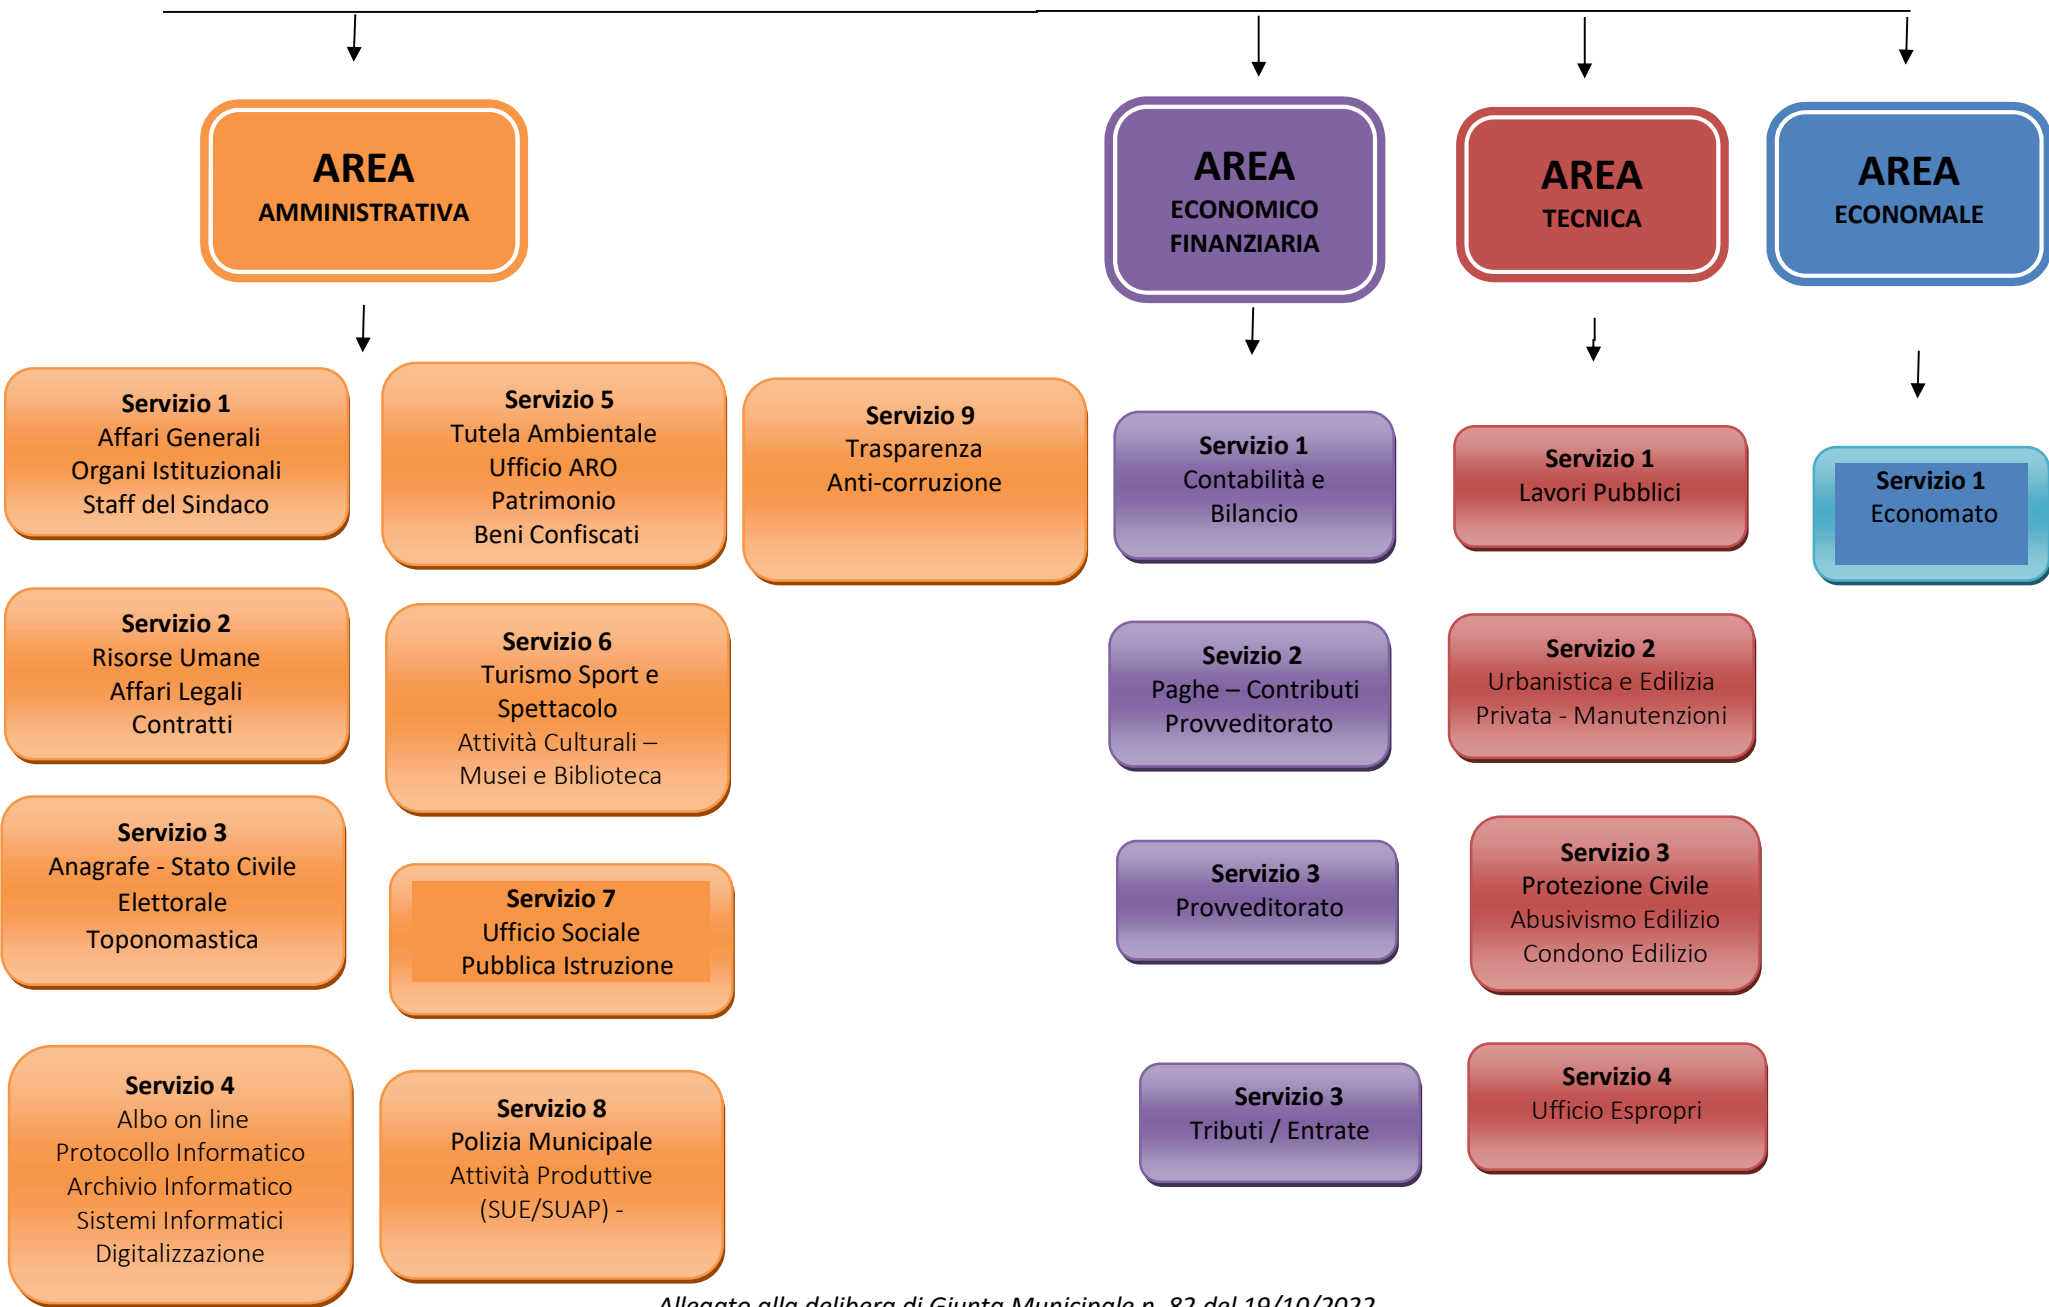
AREA
AMMINISTRATIVA

AREA
ECONOMICO FINANZIARIA

AREA
TECNICA

AREA
ECONOMALE

Servizio 1
Affari Generali
Organi Istituzionali
Staff del Sindaco

Servizio 2
Risorse Umane
Affari Legali
Contratti

Servizio 3
Anagrafe - Stato Civile
Elettorale
Toponomastica

Servizio 4
Albo on line
Protocollo Informatico
Archivio Informatico
Sistemi Informatici
Digitalizzazione

Servizio 5
Tutela Ambientale
Ufficio ARO
Patrimonio
Beni Confiscati

Servizio 6
Turismo Sport e Spettacolo
Attività Culturali – Musei e Biblioteca

Servizio 7
Ufficio Sociale
Pubblica Istruzione

Servizio 8
Polizia Municipale
Attività Produttive
(SUE/SUAP) -

Servizio 9
Trasparenza
Anti-corruzione

Servizio 1
Contabilità e Bilancio

Sevizio 2
Paghe – Contributi
Provveditorato

Servizio 3
Provveditorato

Servizio 3
Tributi / Entrate

Servizio 1
Lavori Pubblici

Servizio 2
Urbanistica e Edilizia Privata - Manutenzioni

Servizio 3
Protezione Civile
Abusivismo Edilizio
Condono Edilizio

Servizio 4
Ufficio Espropri

Servizio 1
Economato

Allegato alla delibera di Giunta Municipale n. 82 del 19/10/2022